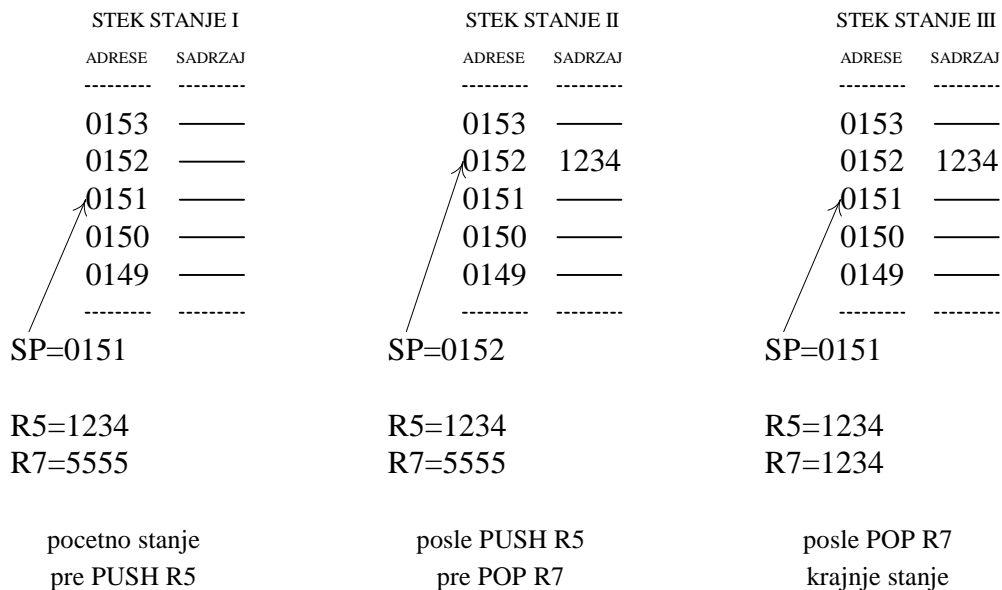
STEK STANJE I

| ADRESE | SADRZAJ |
|---|---|
| 0153 | —— |
| 0152 | —— |
| 0151 | —— |
| 0150 | —— |
| 0149 | —— |

SP=0151

R5=1234
R7=5555

pocetno stanje
pre PUSH R5

STEK STANJE II

| ADRESE | SADRZAJ |
|---|---|
| 0153 | —— |
| 0152 | 1234 |
| 0151 | —— |
| 0150 | —— |
| 0149 | —— |

SP=0152

R5=1234
R7=5555

posle PUSH R5
pre POP R7

STEK STANJE III

| ADRESE | SADRZAJ |
|---|---|
| 0153 | —— |
| 0152 | 1234 |
| 0151 | —— |
| 0150 | —— |
| 0149 | —— |

SP=0151

R5=1234
R7=1234

posle POP R7
krajnje stanje